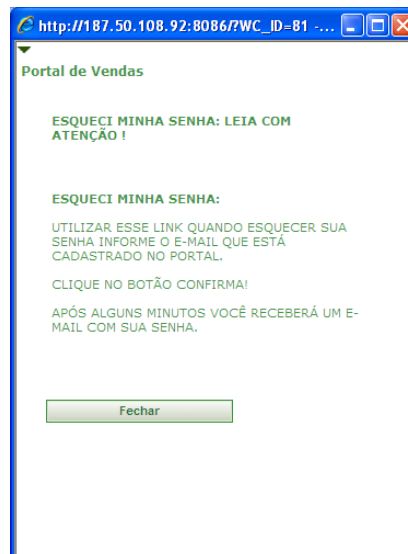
http://187.50.108.92:8086/?WC_ID=81 -...

Portal de Vendas

ESQUECI MINHA SENHA: LEIA COM ATENÇÃO !

ESQUECI MINHA SENHA:

UTILIZAR ESSE LINK QUANDO ESQUECER SUA SENHA INFORME O E-MAIL QUE ESTÁ CADASTRADO NO PORTAL.

CLIQUE NO BOTÃO CONFIRMA!

APÓS ALGUNS MINUTOS VOCÊ RECEBERÁ UM E-MAIL COM SUA SENHA.

Fechar